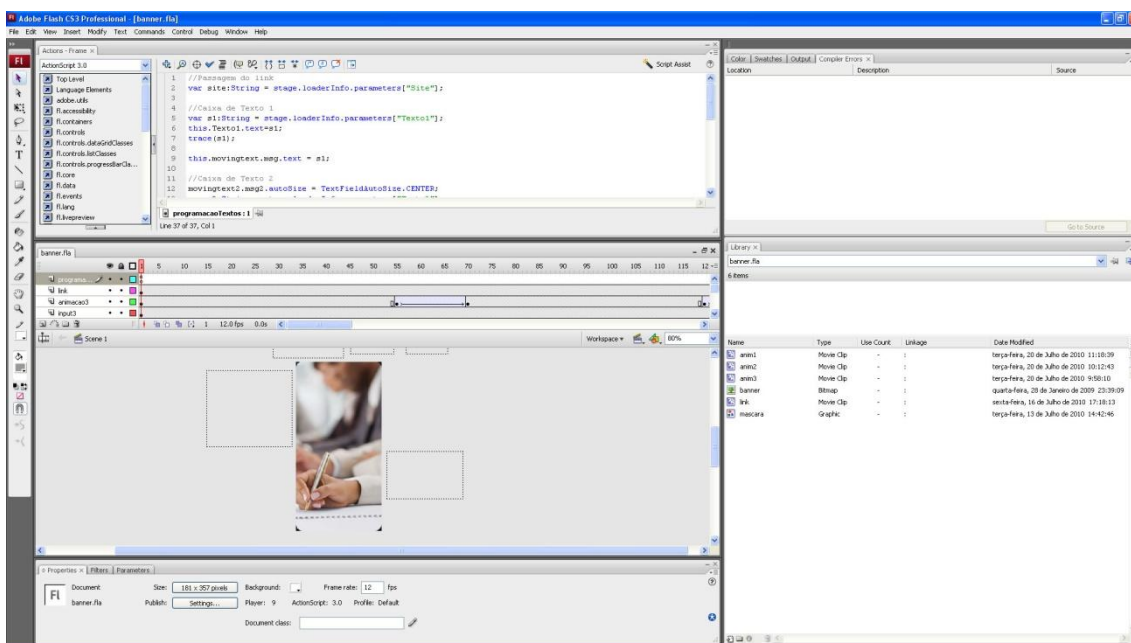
Adobe Flash CS3 Professional - [banner.fla]
File Edit View Insert Modify Text Commands Control Debug Window Help

Actions - Frame ×
ActionScript 3.0
Top Level
Language Elements
adobe.utils
fl.accessibility
fl.containers
fl.controls
fl.controls.dataGridClasses
fl.controls.listClasses
fl.controls.progressBarCla...
fl.core
fl.data
fl.events
fl.lang
fl.livepreview

Script Assist

1 //Passagem do link
2 var site:String = stage.loaderInfo.parameters["Site"];
3
4 //Caixa de Texto 1
5 var s1:String = stage.loaderInfo.parameters["Texto1"];
6 this.Texto1.text=s1;
7 trace(s1);
8
9 this.movingtext.msg.text = s1;
10
11 //Caixa de Texto 2
12 movingtext2.msg2.autoSize = TextFieldAutoSize.CENTER;

programacaoTextos : 1
Line 37 of 37, Col 1

banner.fla
5 10 15 20 25 30 35 40 45 50 55 60 65 70 75 80 85 90 95 100 105 110 115 12
programa...
link
animacao3
input3
1 12.0 fps 0.0s
Scene 1
Workspace 80%

Properties × | Filters | Parameters
Document
banner.fla
Size: 181 x 357 pixels
Background:
Frame rate: 12 fps
Publish: Settings...
Player: 9 ActionScript: 3.0 Profile: Default
Document class:

Color | Swatches | Output | Compiler Errors ×
Location Description Source
Go to Source

Library ×
banner.fla
6 items

| Name | Type | Use Count | Linkage | Date Modified |
|---|---|---|---|---|
| anim1 | Movie Clip | - | | terça-feira, 20 de Julho de 2010 11:10:39 |
| anim2 | Movie Clip | - | | terça-feira, 20 de Julho de 2010 10:12:43 |
| anim3 | Movie Clip | - | | terça-feira, 20 de Julho de 2010 9:58:10 |
| banner | Bitmap | - | | quarta-feira, 28 de Janeiro de 2009 23:39:09 |
| link | Movie Clip | - | | sexta-feira, 16 de Julho de 2010 17:18:13 |
| mascara | Graphic | - | | terça-feira, 13 de Julho de 2010 14:42:46 |